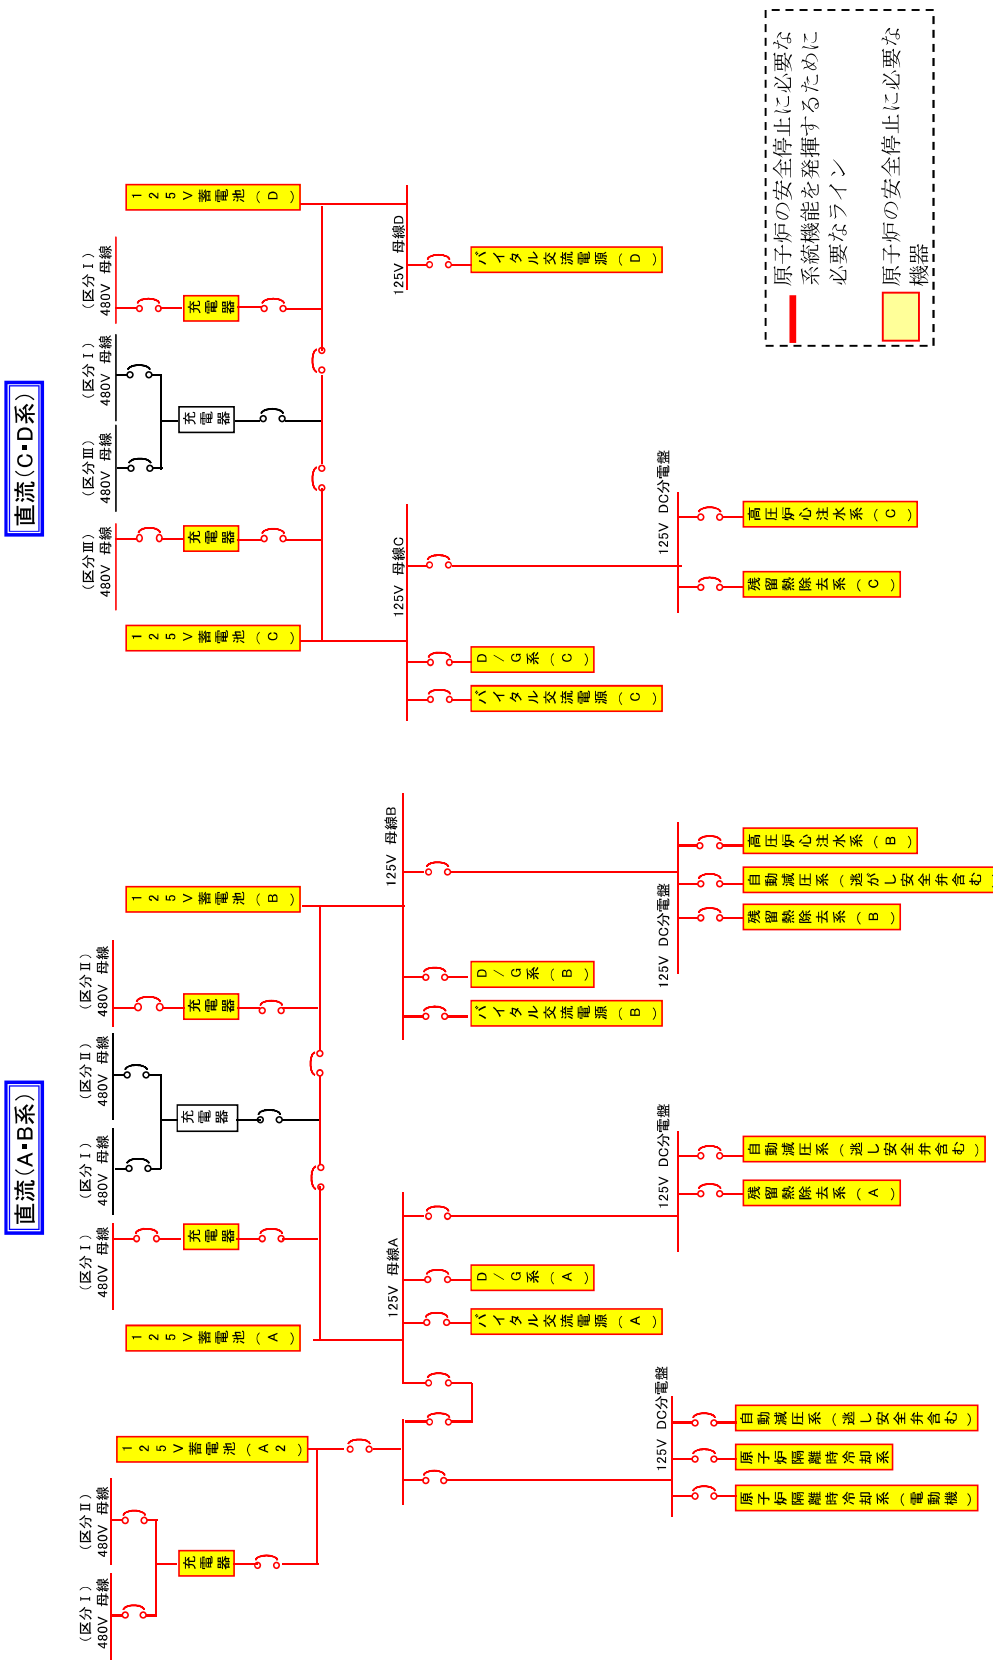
直流（C･D系）

原子炉の安全停止に必要な系統機能を発揮するために必要なライン

原子炉の安全停止に必要な機器

125V蓄電池（D）

（区分Ⅰ）480V 母線

充電器

（区分Ⅰ）480V 母線

（区分Ⅲ）480V 母線

充電器

（区分Ⅲ）480V 母線

充電器

125V蓄電池（C）

125V 母線D

バイタル交流電源（D）

125V 母線C

125V DC分電盤

高圧炉心注水系（C）

残留熱除去系（C）

D／G系（C）

バイタル交流電源（C）

直流（A･B系）

125V蓄電池（B）

（区分Ⅱ）480V 母線

充電器

（区分Ⅱ）480V 母線

（区分Ⅰ）480V 母線

充電器

（区分Ⅰ）480V 母線

充電器

125V蓄電池（A）

125V 母線B

125V DC分電盤

高圧炉心注水系（B）

自動減圧系（逃がし安全弁含む）

残留熱除去系（B）

D／G系（B）

バイタル交流電源（B）

125V DC分電盤

自動減圧系（逃し安全弁含む）

残留熱除去系（A）

125V 母線A

D／G系（A）

バイタル交流電源（A）

125V蓄電池（A2）

（区分Ⅱ）480V 母線

充電器

（区分Ⅰ）480V 母線

125V DC分電盤

自動減圧系（逃し安全弁含む）

原子炉隔離時冷却系

原子炉隔離時冷却系（電動機）